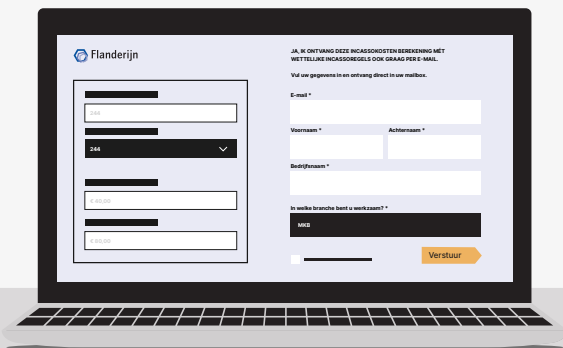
Flanderijn

244

244

€ 40,00

€ 60,00

JA, IK ONTVANG DEZE INCASSOKOSTEN BEREKENING MÉT WETTELIJKE INCASSOREGELS OOK GRAAG PER E-MAIL.

Vul uw gegevens in en ontvang direct in uw mailbox.

E-mail *

Voornaam *

Achternaam *

Bedrijfsnaam *

In welke branche bent u werkzaam? *

MKB

Verstuur